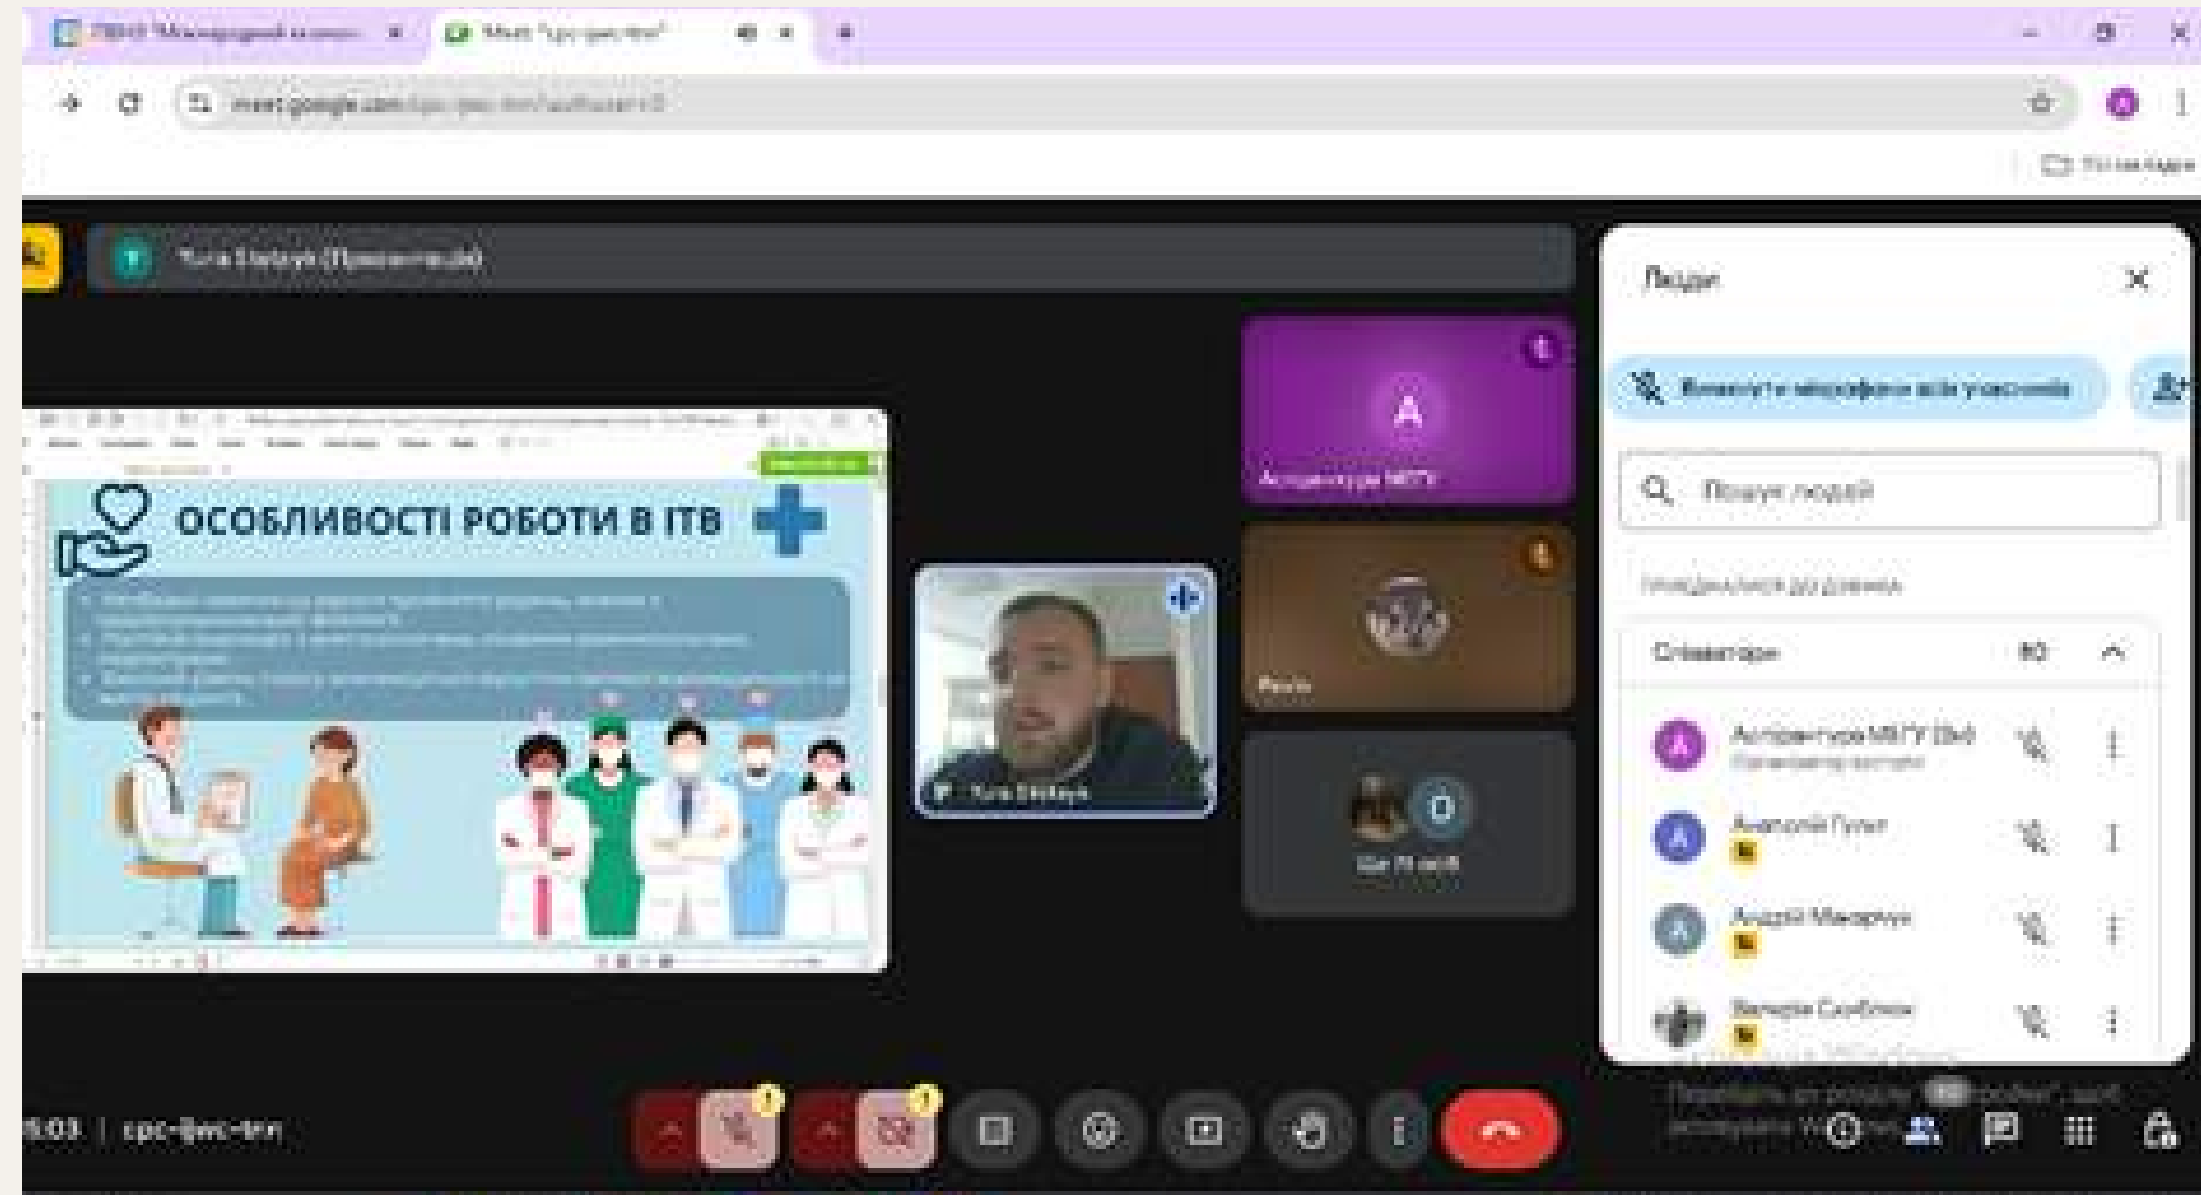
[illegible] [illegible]

meet.google.com/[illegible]

Yuriia Stelyuk (Презентація)

ОСОБЛИВОСТІ РОБОТИ В ІТВ

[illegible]

Аспірантура МВГУ

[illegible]

Yuriia Stelyuk

Ши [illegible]

Люди

Вимкнути мікрофони всіх учасників

Пошук людей

Приєдналися до дзвінка

Співавтори 80

Аспірантура МВГУ (Ви)
Організатор зустрічі

Анатолій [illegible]

Андрій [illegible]

Валерія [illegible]

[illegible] | cpc-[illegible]